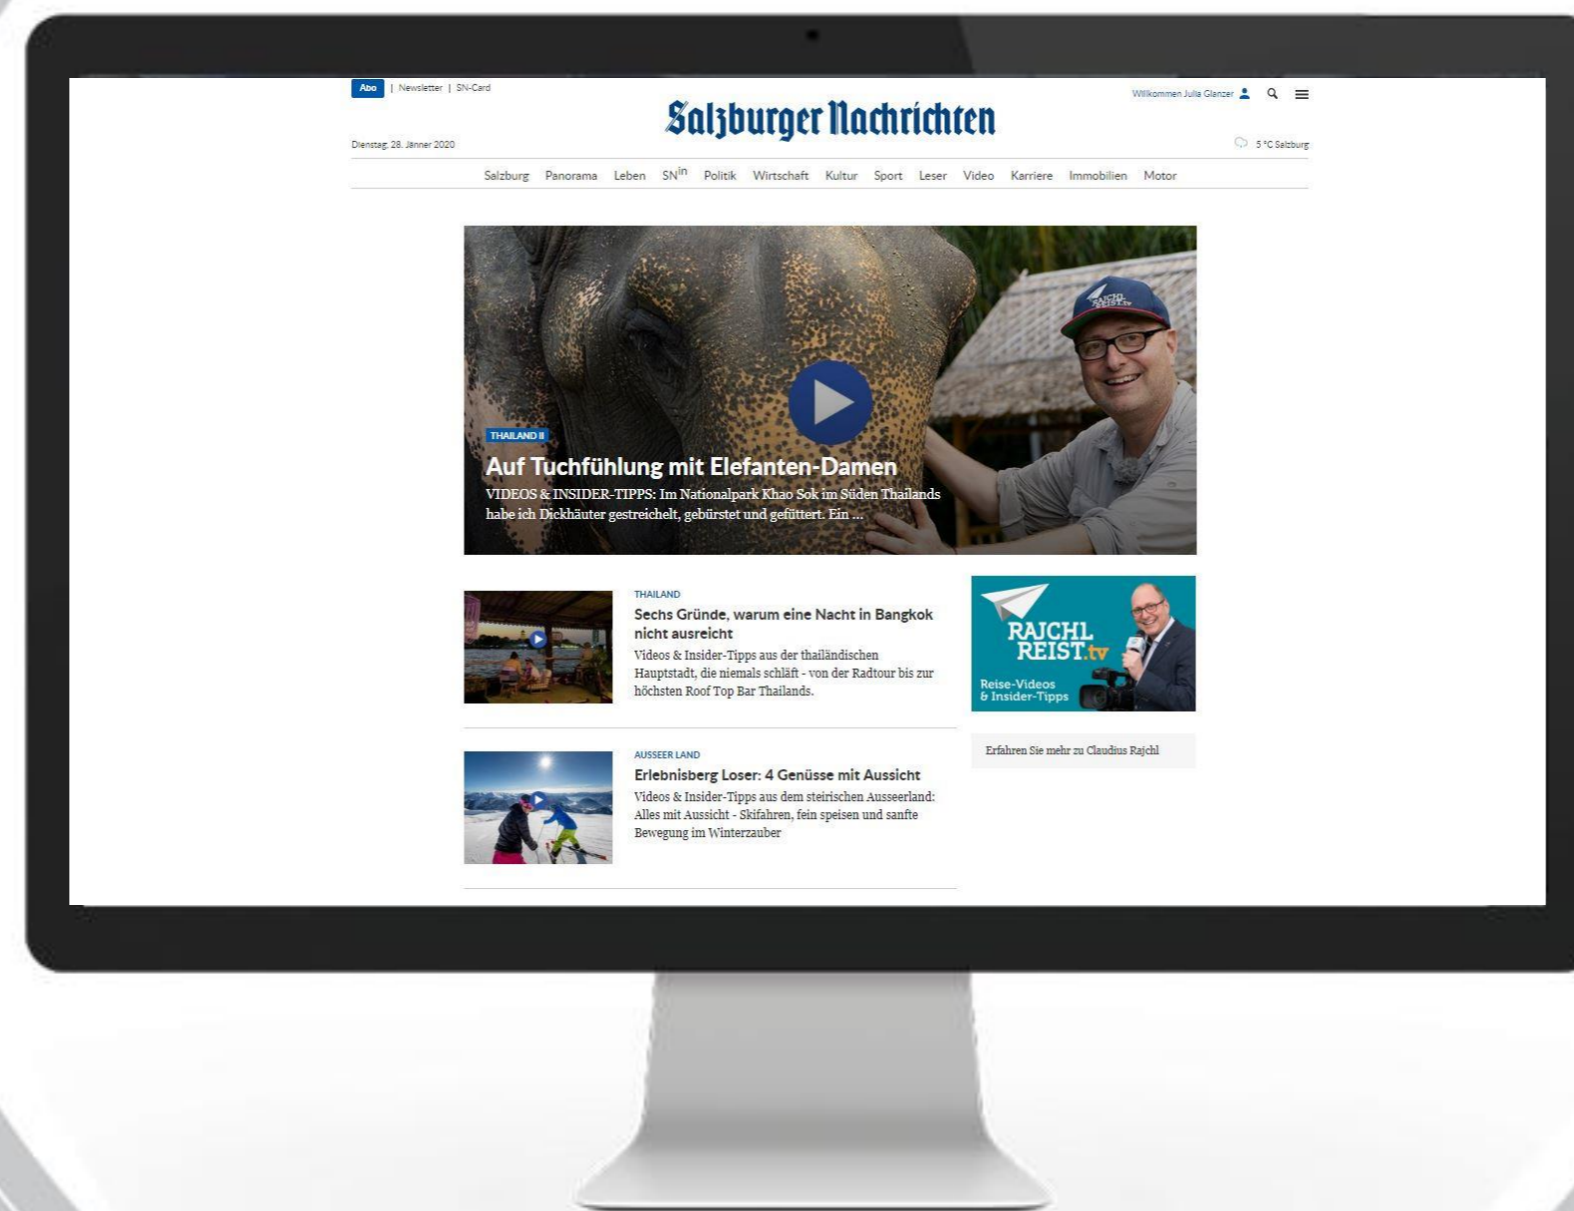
Abo | Newsletter | SN-Card

Salzburger Nachrichten

Willkommen Julia Glanzer

Dienstag, 28. Jänner 2020

5 °C Salzburg

Salzburg Panorama Leben SN$^{in}$ Politik Wirtschaft Kultur Sport Leser Video Karriere Immobilien Motor

THAILAND II

Auf Tuchfühlung mit Elefanten-Damen

VIDEOS & INSIDER-TIPPS: Im Nationalpark Khao Sok im Süden Thailands habe ich Dickhäuter gestreichelt, gebürstet und gefüttert. Ein ...

THAILAND

Sechs Gründe, warum eine Nacht in Bangkok nicht ausreicht

Videos & Insider-Tipps aus der thailändischen Hauptstadt, die niemals schläft - von der Radtour bis zur höchsten Roof Top Bar Thailands.

RAJCHL REIST.tv

Reise-Videos & Insider-Tipps

Erfahren Sie mehr zu Claudius Rajchl

AUSSEER LAND

Erlebnisberg Loser: 4 Genüsse mit Aussicht

Videos & Insider-Tipps aus dem steirischen Ausseerland: Alles mit Aussicht - Skifahren, fein speisen und sanfte Bewegung im Winterzauber